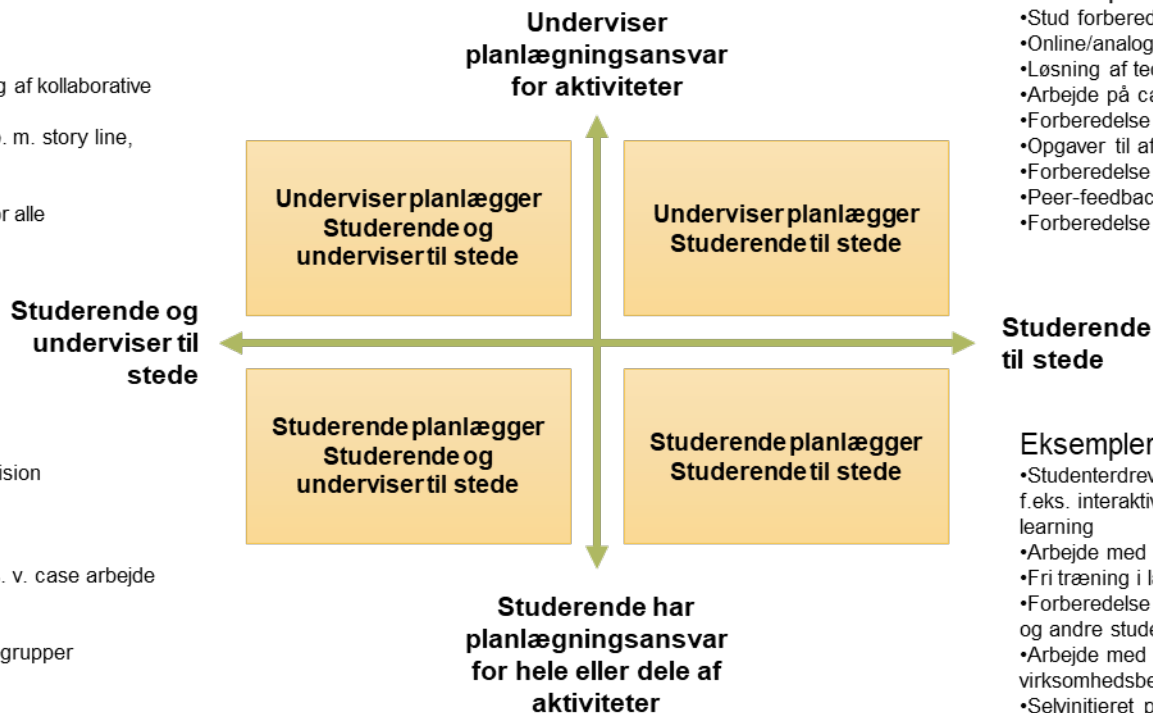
g af kollaborative

. m. story line,

r alle

ision

. v. case arbejde

grupper

Underviser planlægningsansvar for aktiviteter

Underviser planlægger Studerende og underviser til stede

Underviser planlægger Studerende til stede

Studerende og underviser til stede

Studerende til stede

Studerende planlægger Studerende og underviser til stede

Studerende planlægger Studerende til stede

Studerende har planlægningsansvar for hele eller dele af aktiviteter

•Stud forbered
•Online/analog
•Løsning af te
•Arbejde på ca
•Forberedelse
•Opgaver til af
•Forberedelse
•Peer-feedbac
•Forberedelse

Eksempler
•Studenterdrev f.eks. interaktiv learning
•Arbejde med
•Fri træning i l
•Forberedelse og andre stude
•Arbejde med virksomhedsbe
•Selvinitieret p